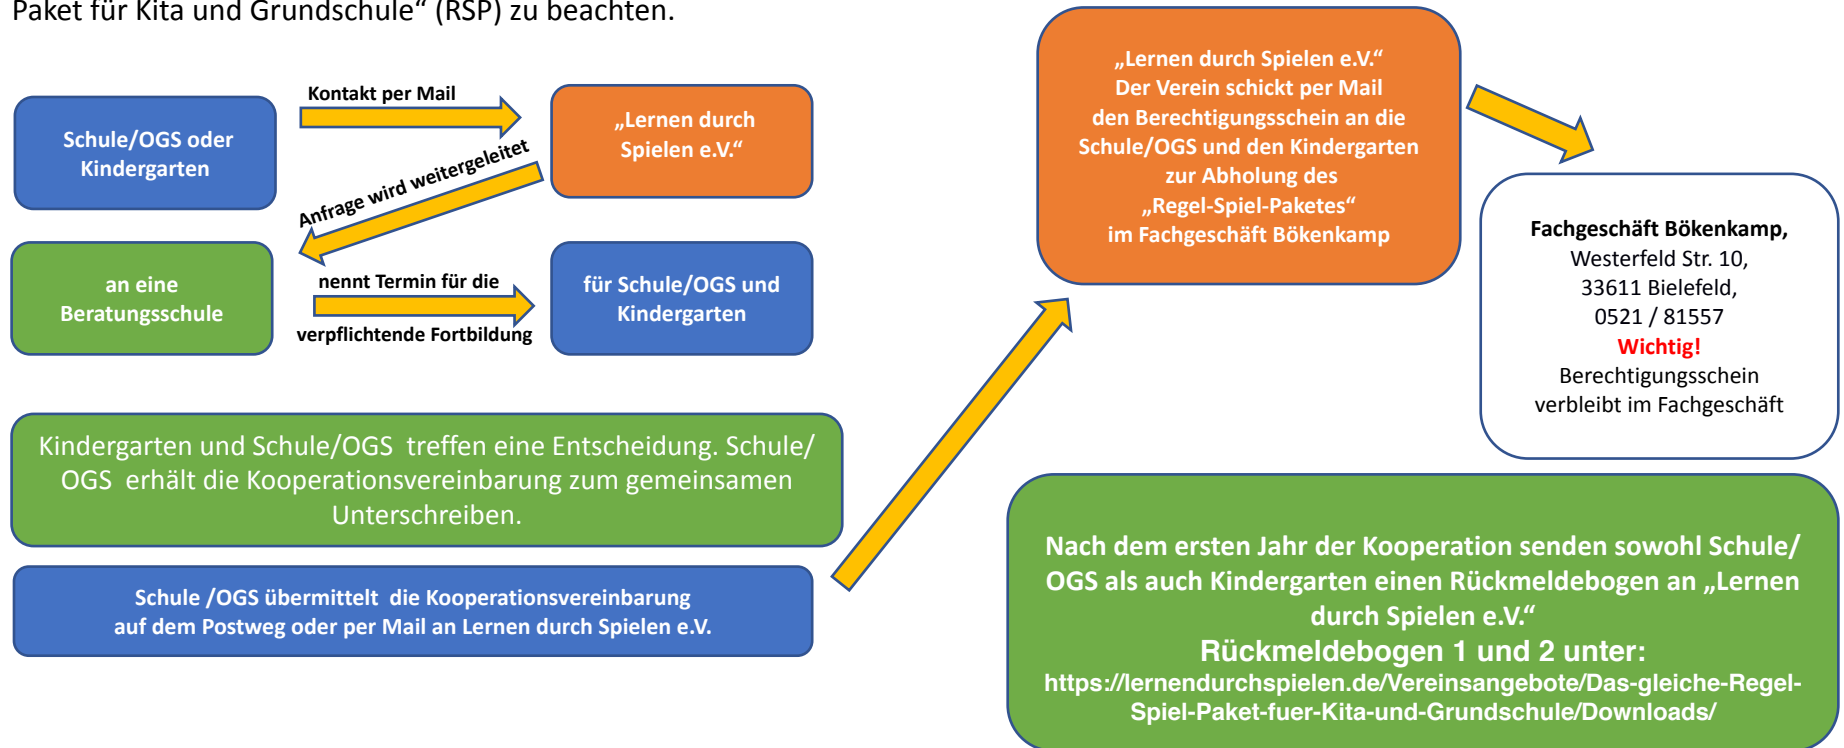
Paket für Kita und Grundschule“ (RSP) zu beachten.

Schule/OGS oder Kindergarten

Kontakt per Mail

„Lernen durch Spielen e.V.“

Anfrage wird weitergeleitet

an eine Beratungsschule

nennt Termin für die verpflichtende Fortbildung

für Schule/OGS und Kindergarten

Kindergarten und Schule/OGS treffen eine Entscheidung. Schule/ OGS erhält die Kooperationsvereinbarung zum gemeinsamen Unterschreiben.

Schule /OGS übermittelt die Kooperationsvereinbarung auf dem Postweg oder per Mail an Lernen durch Spielen e.V.

„Lernen durch Spielen e.V.“
Der Verein schickt per Mail den Berechtigungsschein an die Schule/OGS und den Kindergarten zur Abholung des „Regel-Spiel-Paketes“ im Fachgeschäft Bökenkamp

Fachgeschäft Bökenkamp,
Westerfeld Str. 10,
33611 Bielefeld,
0521 / 81557
Wichtig!
Berechtigungsschein verbleibt im Fachgeschäft

Nach dem ersten Jahr der Kooperation senden sowohl Schule/ OGS als auch Kindergarten einen Rückmeldebogen an „Lernen durch Spielen e.V.“
Rückmeldebogen 1 und 2 unter:
https://lernendurchspielen.de/Vereinsangebote/Das-gleiche-Regel-Spiel-Paket-fuer-Kita-und-Grundschule/Downloads/